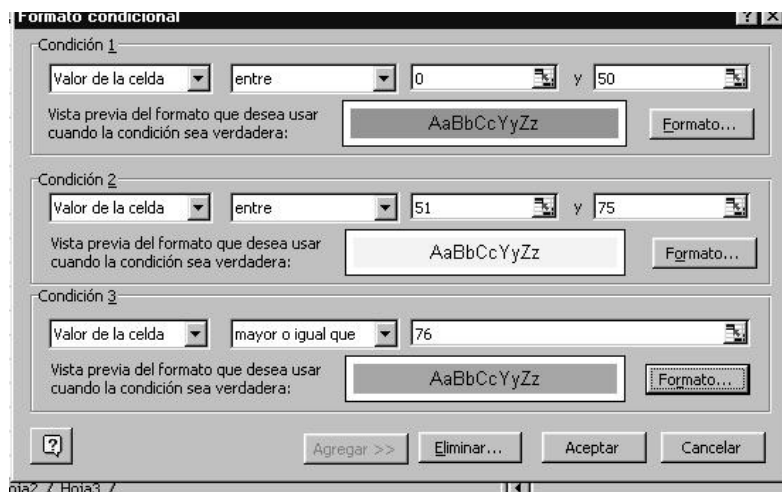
Formato condicional

? X

Condición 1

Valor de la celda

entre

0

y

50

Vista previa del formato que desea usar cuando la condición sea verdadera:

AaBbCcYyZz

Formato...

Condición 2

Valor de la celda

entre

51

y

75

Vista previa del formato que desea usar cuando la condición sea verdadera:

AaBbCcYyZz

Formato...

Condición 3

Valor de la celda

mayor o igual que

76

Vista previa del formato que desea usar cuando la condición sea verdadera:

AaBbCcYyZz

Formato...

?

Agregar >>

Eliminar...

Aceptar

Cancelar

oja2 / Hoja3 /